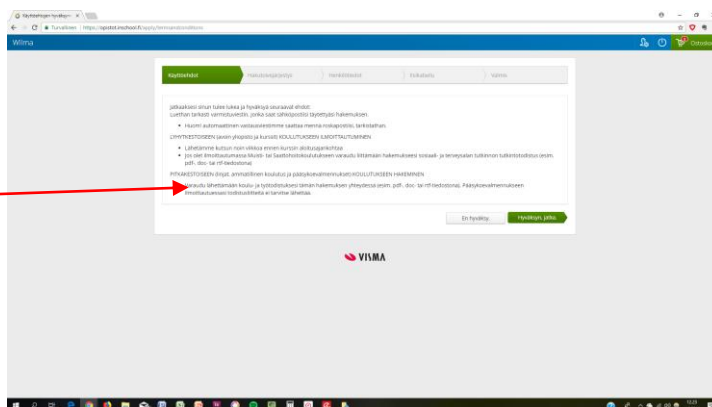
Käyttöehtojen hyväksym ×

Turvallinen | https://opistot.inschool.fi/apply/termsandconditions

Wilma

Ohjeet

Käyttöehdot | Hakutoivejärjestys | Henkilötiedot | Esikatselu | Valmis

Jatkaaksesi sinun tulee lukea ja hyväksyä seuraavat ehdot:
Luethan tarkasti varmistusviestin, jonka saat sähköpostiisi täytettyäsi hakemuksen.

• Huom! automaattinen vastausviestimme saattaa mennä roskapostiin, tarkistathan.

LYHYTKESTOISEEN (avoin yliopisto ja kurssit) KOULUTUKSEEN ILMOITTAUTUMINEN

• Lähetämme kutsun noin viikkoa ennen kurssin aloituspäivää
• Jos olet ilmoittautumassa Musiikki- tai Saatohoitokoulutukseen varaudu liittämään hakemukseesi sosiaali- ja terveysalan tutkinnon tutkintotodistus (esim. pdf-, doc- tai rtf-tiedostona).

PITKÄKESTOISEEN (linjat, ammatillinen koulutus) ja pääsykoevalmennukseen) KOULUTUKSEEN HAKEMINEN

• Varaudu lähettämään koulu- ja työtodistuksesi tämän hakemuksen yhteydessä (esim. pdf-, doc- tai rtf-tiedostona). Pääsykoevalmennukseen ilmoittautuessasi todistuksia ei tarvitse lähettää.

En hyväksy. | Hyväksyn, jatka

VISMA